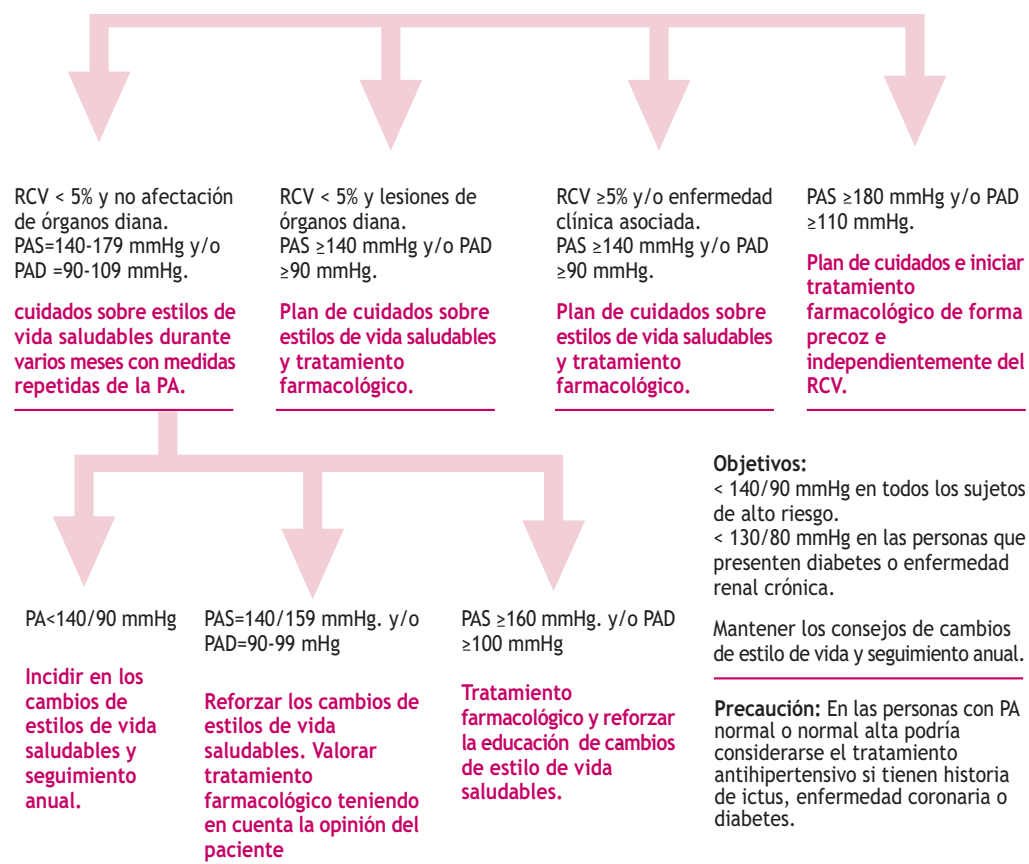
RCV < 5% y no afectación de órganos diana.
PAS=140-179 mmHg y/o PAD =90-109 mmHg.

cuidados sobre estilos de vida saludables durante varios meses con medidas repetidas de la PA.

RCV < 5% y lesiones de órganos diana.
PAS ≥140 mmHg y/o PAD ≥90 mmHg.

Plan de cuidados sobre estilos de vida saludables y tratamiento farmacológico.

RCV ≥5% y/o enfermedad clínica asociada.
PAS ≥140 mmHg y/o PAD ≥90 mmHg.

Plan de cuidados sobre estilos de vida saludables y tratamiento farmacológico.

PAS ≥180 mmHg y/o PAD ≥110 mmHg.

Plan de cuidados e iniciar tratamiento farmacológico de forma precoz e independientemente del RCV.

PA<140/90 mmHg

Incidir en los cambios de estilos de vida saludables y seguimiento anual.

PAS=140/159 mmHg. y/o PAD=90-99 mHg

Reforzar los cambios de estilos de vida saludables. Valorar tratamiento farmacológico teniendo en cuenta la opinión del paciente

PAS ≥160 mmHg. y/o PAD ≥100 mmHg

Tratamiento farmacológico y reforzar la educación de cambios de estilo de vida saludables.

Objetivos:
< 140/90 mmHg en todos los sujetos de alto riesgo.
< 130/80 mmHg en las personas que presenten diabetes o enfermedad renal crónica.

Mantener los consejos de cambios de estilo de vida y seguimiento anual.

Precaución: En las personas con PA normal o normal alta podría considerarse el tratamiento antihipertensivo si tienen historia de ictus, enfermedad coronaria o diabetes.